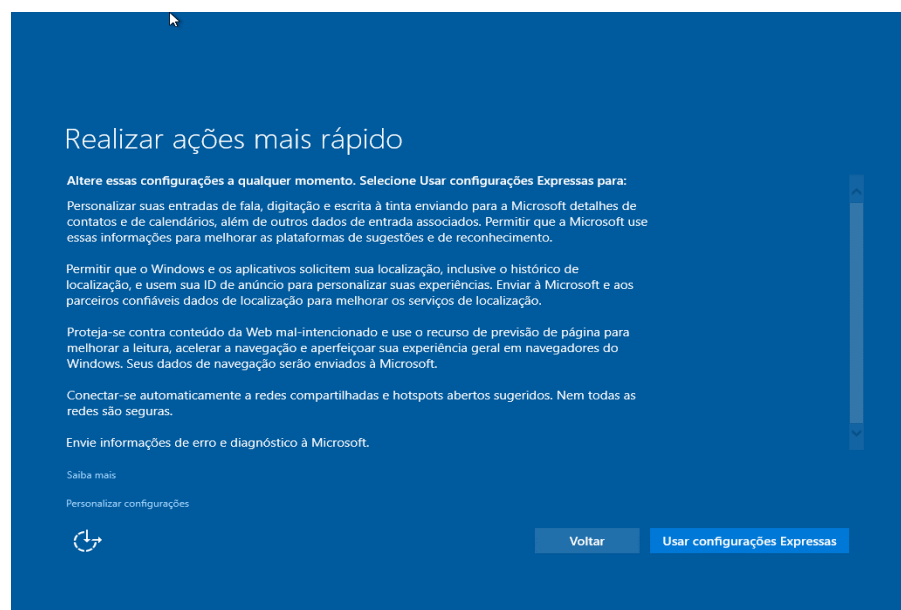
Realizar ações mais rápido

Altere essas configurações a qualquer momento. Selecione Usar configurações Expressas para:

Personalizar suas entradas de fala, digitação e escrita à tinta enviando para a Microsoft detalhes de contatos e de calendários, além de outros dados de entrada associados. Permitir que a Microsoft use essas informações para melhorar as plataformas de sugestões e de reconhecimento.

Permitir que o Windows e os aplicativos solicitem sua localização, inclusive o histórico de localização, e usem sua ID de anúncio para personalizar suas experiências. Enviar à Microsoft e aos parceiros confiáveis dados de localização para melhorar os serviços de localização.

Proteja-se contra conteúdo da Web mal-intencionado e use o recurso de previsão de página para melhorar a leitura, acelerar a navegação e aperfeiçoar sua experiência geral em navegadores do Windows. Seus dados de navegação serão enviados à Microsoft.

Conectar-se automaticamente a redes compartilhadas e hotspots abertos sugeridos. Nem todas as redes são seguras.

Envie informações de erro e diagnóstico à Microsoft.

Saiba mais

Personalizar configurações

Voltar

Usar configurações Expressas